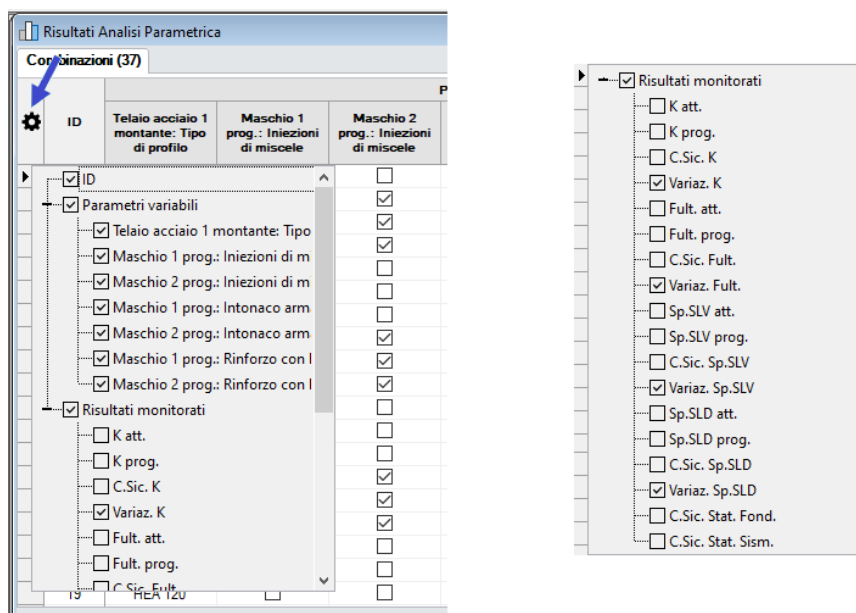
Risultati Analisi Parametrica

Combinazioni (37)

| ID | Telaio acciaio 1 montante: Tipo di profilo | Maschio 1 prog.: Iniezioni di miscele | Maschio 2 prog.: Iniezioni di miscele |
|---|---|---|---|

P

ID
Parametri variabili
Telaio acciaio 1 montante: Tipo
Maschio 1 prog.: Iniezioni di m
Maschio 2 prog.: Iniezioni di m
Maschio 1 prog.: Intonaco arm
Maschio 2 prog.: Intonaco arm
Maschio 1 prog.: Rinforzo con l
Maschio 2 prog.: Rinforzo con l
Risultati monitorati
K att.
K prog.
C.Sic. K
Variaz. K
Fult. att.
Fult. prog.
C.Sic. Fult.

19 HEA 120

Risultati monitorati
K att.
K prog.
C.Sic. K
Variaz. K
Fult. att.
Fult. prog.
C.Sic. Fult.
Variaz. Fult.
Sp.SLV att.
Sp.SLV prog.
C.Sic. Sp.SLV
Variaz. Sp.SLV
Sp.SLD att.
Sp.SLD prog.
C.Sic. Sp.SLD
Variaz. Sp.SLD
C.Sic. Stat. Fond.
C.Sic. Stat. Sism.